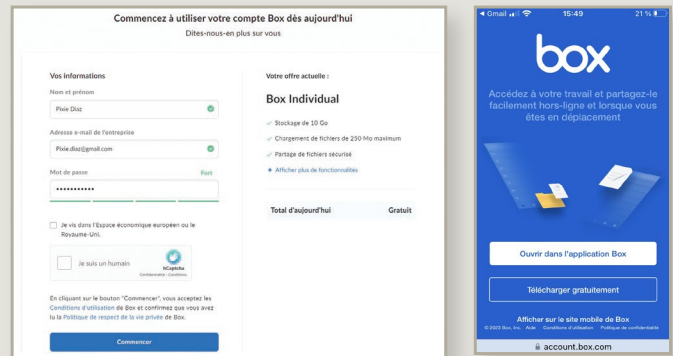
Commencez à utiliser votre compte Box dès aujourd'hui
Dites-nous-en plus sur vous

Vos informations
Nom et prénom
Pixie Diaz
Adresse e-mail de l'entreprise
Pixie.diaz@gmail.com
Mot de passe
Fort
••••••••••••

Je vis dans l'Espace économique européen ou le Royaume-Uni.

Je suis un humain
hCaptcha
Confidentialité - Conditions

En cliquant sur le bouton "Commencer", vous acceptez les Conditions d'utilisation de Box et confirmez que vous avez lu la Politique de respect de la vie privée de Box.

Commencer

Votre offre actuelle :
Box Individual
Stockage de 10 Go
Chargement de fichiers de 250 Mo maximum
Partage de fichiers sécurisé
Afficher plus de fonctionnalités

Total d'aujourd'hui
Gratuit

◂ Gmail
15:49
21 %

box
Accédez à votre travail et partagez-le facilement hors-ligne et lorsque vous êtes en déplacement

Ouvrir dans l'application Box
Télécharger gratuitement
Afficher sur le site mobile de Box
© 2023 Box, Inc. Aide Conditions d'utilisation Politique de confidentialité
account.box.com